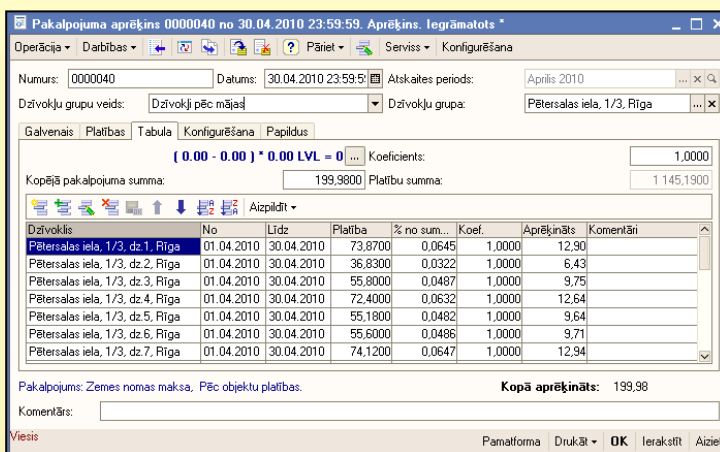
Pakalpojuma aprēķins 0000040 no 30.04.2010 23:59:59. Aprēķins. Iegrāmatots *

Operācija ▾ Darbības ▾ Pāriet ▾ Serviss ▾ Konfigurēšana

Numurs: 0000040 Datums: 30.04.2010 23:59:5 Atskaites periods: Aprīlis 2010

Dzīvokļu grupu veids: Dzīvokļi pēc mājas Dzīvokļu grupa: Pētersalas iela, 1/3, Rīga

Galvenais Platības Tabula Konfigurēšana Papildus

( 0.00 - 0.00 ) * 0.00 LVL = 0 ... Koeficients: 1,0000

Kopējā pakalpojuma summa: 199,9800 Platību summa: 1 145,1900

Aizpildīt ▾

| Dzīvoklis | No | Līdz | Platība | % no sum... | Koef. | Aprēķināts | Komentāri |
|---|---|---|---|---|---|---|---|
| Pētersalas iela, 1/3, dz.1, Rīga | 01.04.2010 | 30.04.2010 | 73,8700 | 0,0645 | 1,0000 | 12,90 | |
| Pētersalas iela, 1/3, dz.2, Rīga | 01.04.2010 | 30.04.2010 | 36,8300 | 0,0322 | 1,0000 | 6,43 | |
| Pētersalas iela, 1/3, dz.3, Rīga | 01.04.2010 | 30.04.2010 | 55,8000 | 0,0487 | 1,0000 | 9,75 | |
| Pētersalas iela, 1/3, dz.4, Rīga | 01.04.2010 | 30.04.2010 | 72,4000 | 0,0632 | 1,0000 | 12,64 | |
| Pētersalas iela, 1/3, dz.5, Rīga | 01.04.2010 | 30.04.2010 | 55,1800 | 0,0482 | 1,0000 | 9,64 | |
| Pētersalas iela, 1/3, dz.6, Rīga | 01.04.2010 | 30.04.2010 | 55,6000 | 0,0486 | 1,0000 | 9,71 | |
| Pētersalas iela, 1/3, dz.7, Rīga | 01.04.2010 | 30.04.2010 | 74,1200 | 0,0647 | 1,0000 | 12,94 | |

Pakalpojums: Zemes nomas maksa, Pēc objektu platības. Kopā aprēķināts: 199,98

Komentārs:

Viesis Pamatforma Drukāt ▾ OK Ierakstīt Aizie